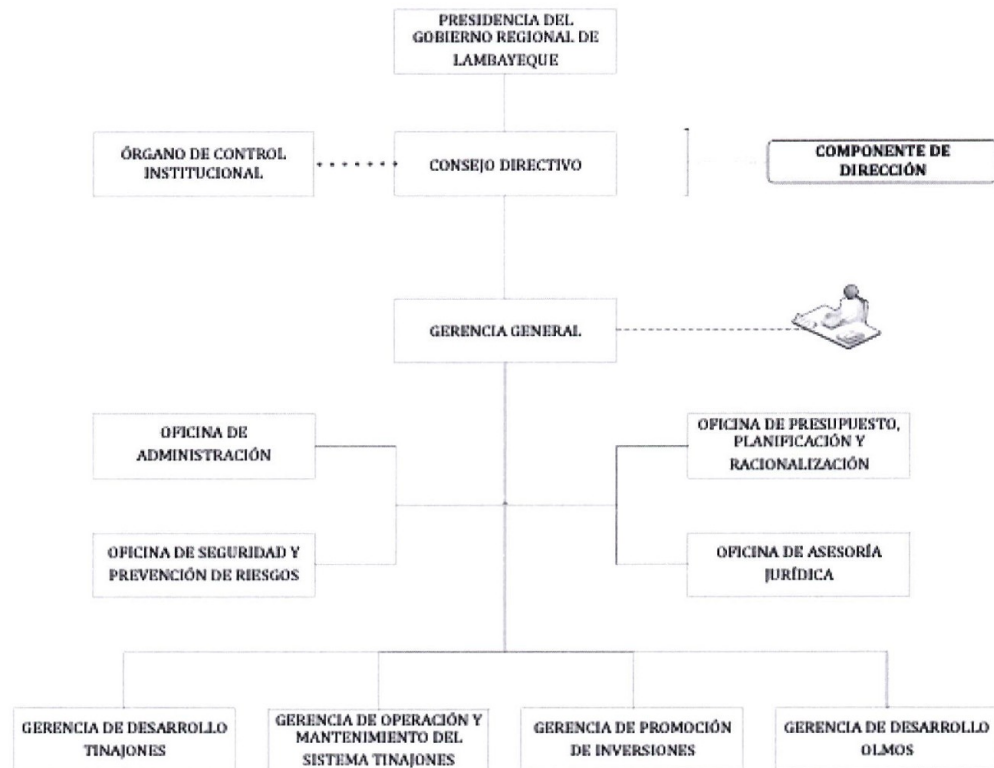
PRESIDENCIA DEL GOBIERNO REGIONAL DE LAMBAYEQUE

ÓRGANO DE CONTROL INSTITUCIONAL

CONSEJO DIRECTIVO

COMPONENTE DE DIRECCIÓN

GERENCIA GENERAL

OFICINA DE ADMINISTRACIÓN

OFICINA DE PRESUPUESTO, PLANIFICACIÓN Y RACIONALIZACIÓN

OFICINA DE SEGURIDAD Y PREVENCIÓN DE RIESGOS

OFICINA DE ASESORÍA JURÍDICA

GERENCIA DE DESARROLLO TINAJONES

GERENCIA DE OPERACIÓN Y MANTENIMIENTO DEL SISTEMA TINAJONES

GERENCIA DE PROMOCIÓN DE INVERSIONES

GERENCIA DE DESARROLLO OLMOS